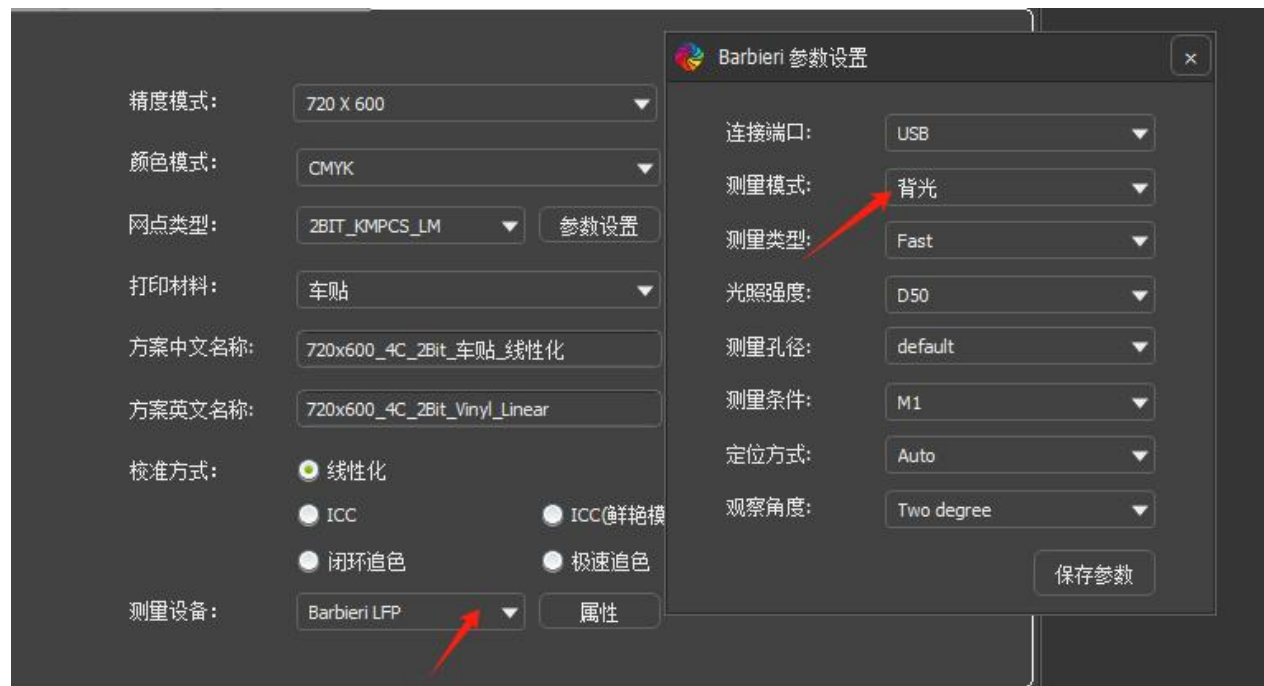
精度模式: 720 X 600

颜色模式: CMYK

网点类型: 2BIT_KMPCS_LM 参数设置

打印材料: 车贴

方案中文名称: 720x600_4C_2Bit_车贴_线性化

方案英文名称: 720x600_4C_2Bit_Vinyl_Linear

校准方式: 线性化

ICC

ICC(鲜艳模

闭环追色

极速追色

测量设备: Barbieri LFP 属性

Barbieri 参数设置

×

连接端口: USB

测量模式: 背光

测量类型: Fast

光照强度: D50

测量孔径: default

测量条件: M1

定位方式: Auto

观察角度: Two degree

保存参数